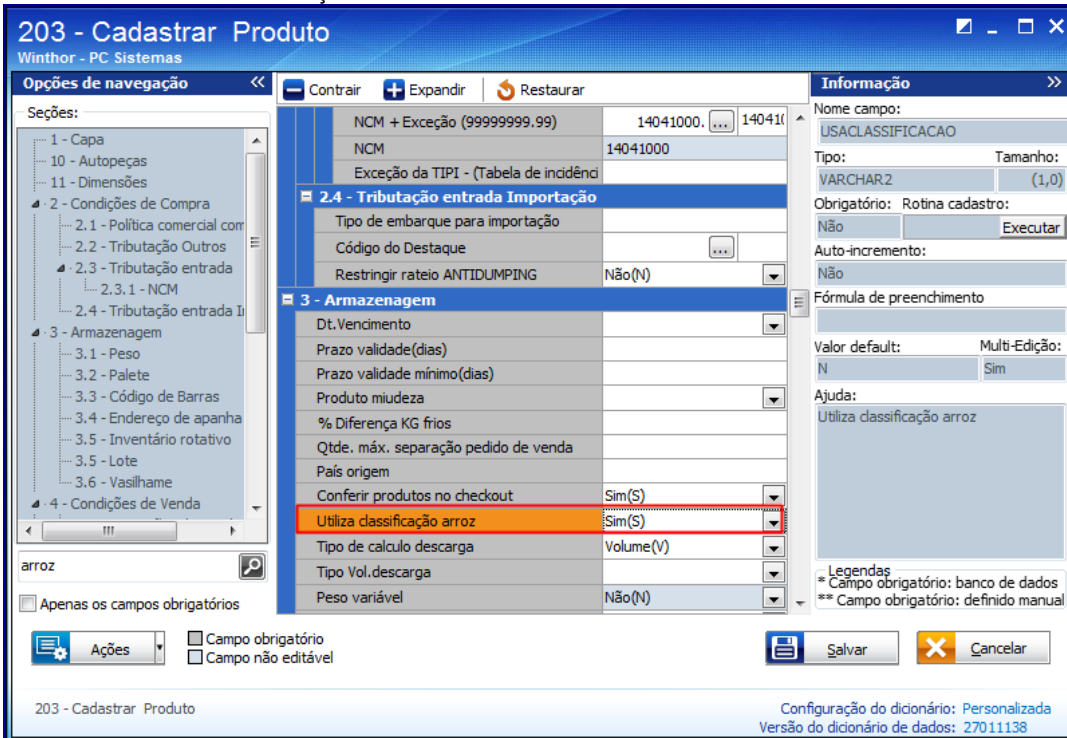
203 - Cadastrar Produto
Winthor - PC Sistemas

Opções de navegação
Seções:
1 - Capa
10 - Autopeças
11 - Dimensões
2 - Condições de Compra
2.1 - Política comercial com
2.2 - Tributação Outros
2.3 - Tributação entrada
2.3.1 - NCM
2.4 - Tributação entrada I
3 - Armazenagem
3.1 - Peso
3.2 - Palete
3.3 - Código de Barras
3.4 - Endereço de apanha
3.5 - Inventário rotativo
3.5 - Lote
3.6 - Vasilhame
4 - Condições de Venda
arroz
Apenas os campos obrigatórios

Contrair Expandir Restaurar

| | |
|---|---|
| NCM + Exceção (99999999.99) | 14041000. ... 14041( |
| NCM | 14041000 |
| Exceção da TIPI - (Tabela de incidênci | |
| 2.4 - Tributação entrada Importação | |
| Tipo de embarque para importação | |
| Código do Destaque | ... |
| Restringir rateio ANTIDUMPING | Não(N) |
| 3 - Armazenagem | |
| Dt.Vencimento | |
| Prazo validade(dias) | |
| Prazo validade mínimo(dias) | |
| Produto miudeza | |
| % Diferença KG frios | |
| Qtde. máx. separação pedido de venda | |
| País origem | |
| Conferir produtos no checkout | Sim(S) |
| Utiliza classificação arroz | Sim(S) |
| Tipo de calculo descarga | Volume(V) |
| Tipo Vol.descarga | |
| Peso variável | Não(N) |

Informação
Nome campo:
USACLASSIFICACAO
Tipo: Tamanho:
VARCHAR2 (1,0)
Obrigatório: Rotina cadastro:
Não Executar
Auto-incremento:
Não
Fórmula de preenchimento
Valor default: Multi-Edição:
N Sim
Ajuda:
Utiliza classificação arroz
Legendas
* Campo obrigatório: banco de dados
** Campo obrigatório: definido manual

Ações
Campo obrigatório
Campo não editável
Salvar
Cancelar

203 - Cadastrar Produto
Configuração do dicionário: Personalizada
Versão do dicionário de dados: 27011138